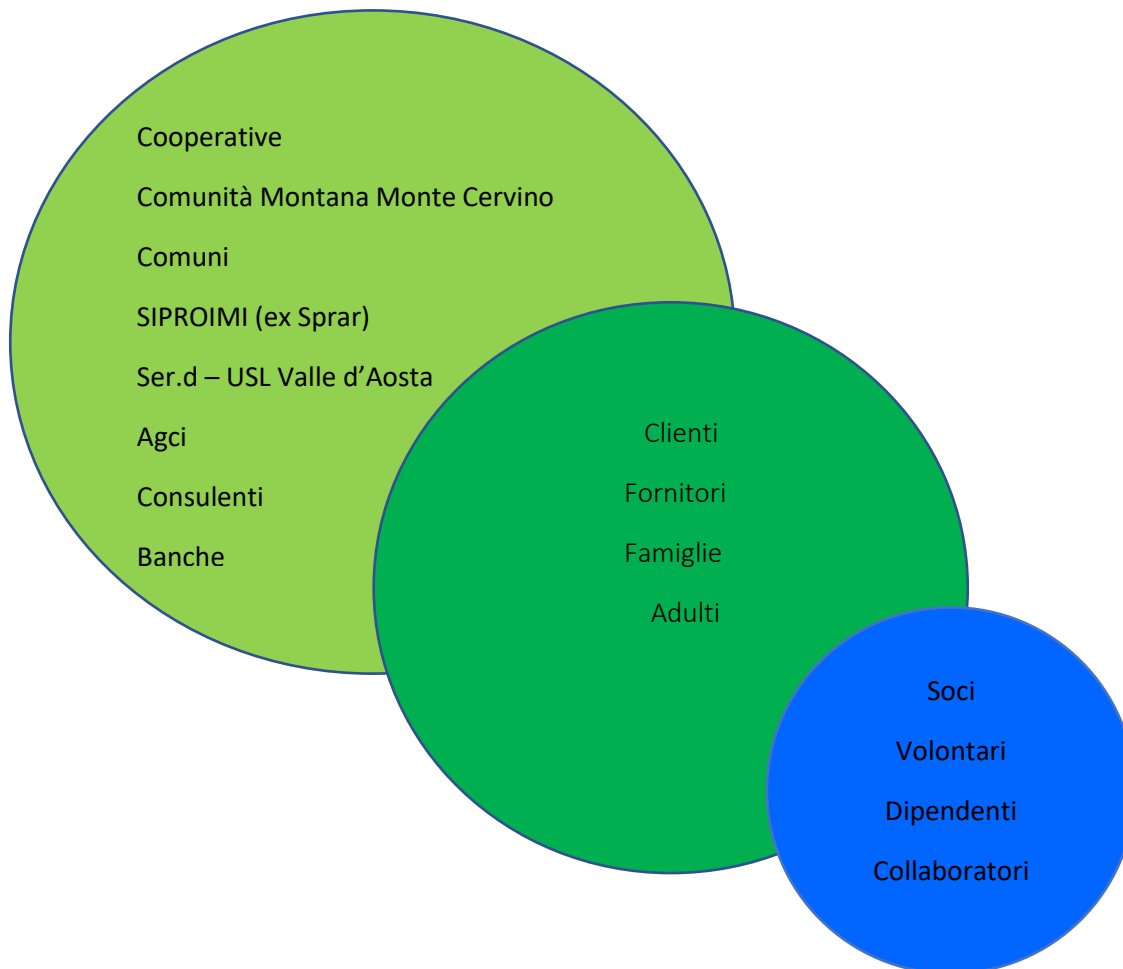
Cooperative

Comunità Montana Monte Cervino

Comuni

SIPROIMI (ex Sprar)

Ser.d – USL Valle d’Aosta

Agci

Consulenti

Banche

Clienti

Fornitori

Famiglie

Adulti

Soci

Volontari

Dipendenti

Collaboratori